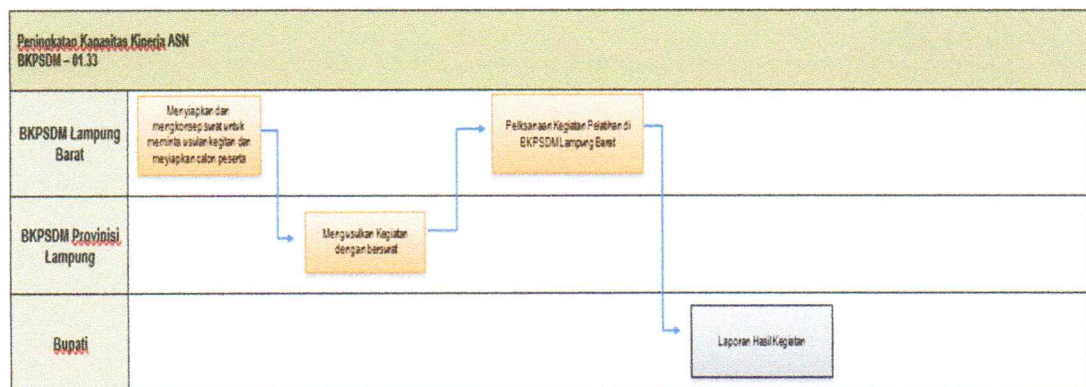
Peningkatan Kapasitas Kinerja ASN
BKPSDM – 01.33

BKPSDM Lampung Barat

Menyiapkan dan mengkonsep surat untuk meminta usulan kegitan dan meyiapkan calon peserta

Pelksanaan Kegiatan Pelatihan di BKPSDM Lampung Barat

BKPSDM Provinisi Lampung

Mengusulkan Kegiatan dengan bersurat

Bupati

Laporan Hasil Kegiatan